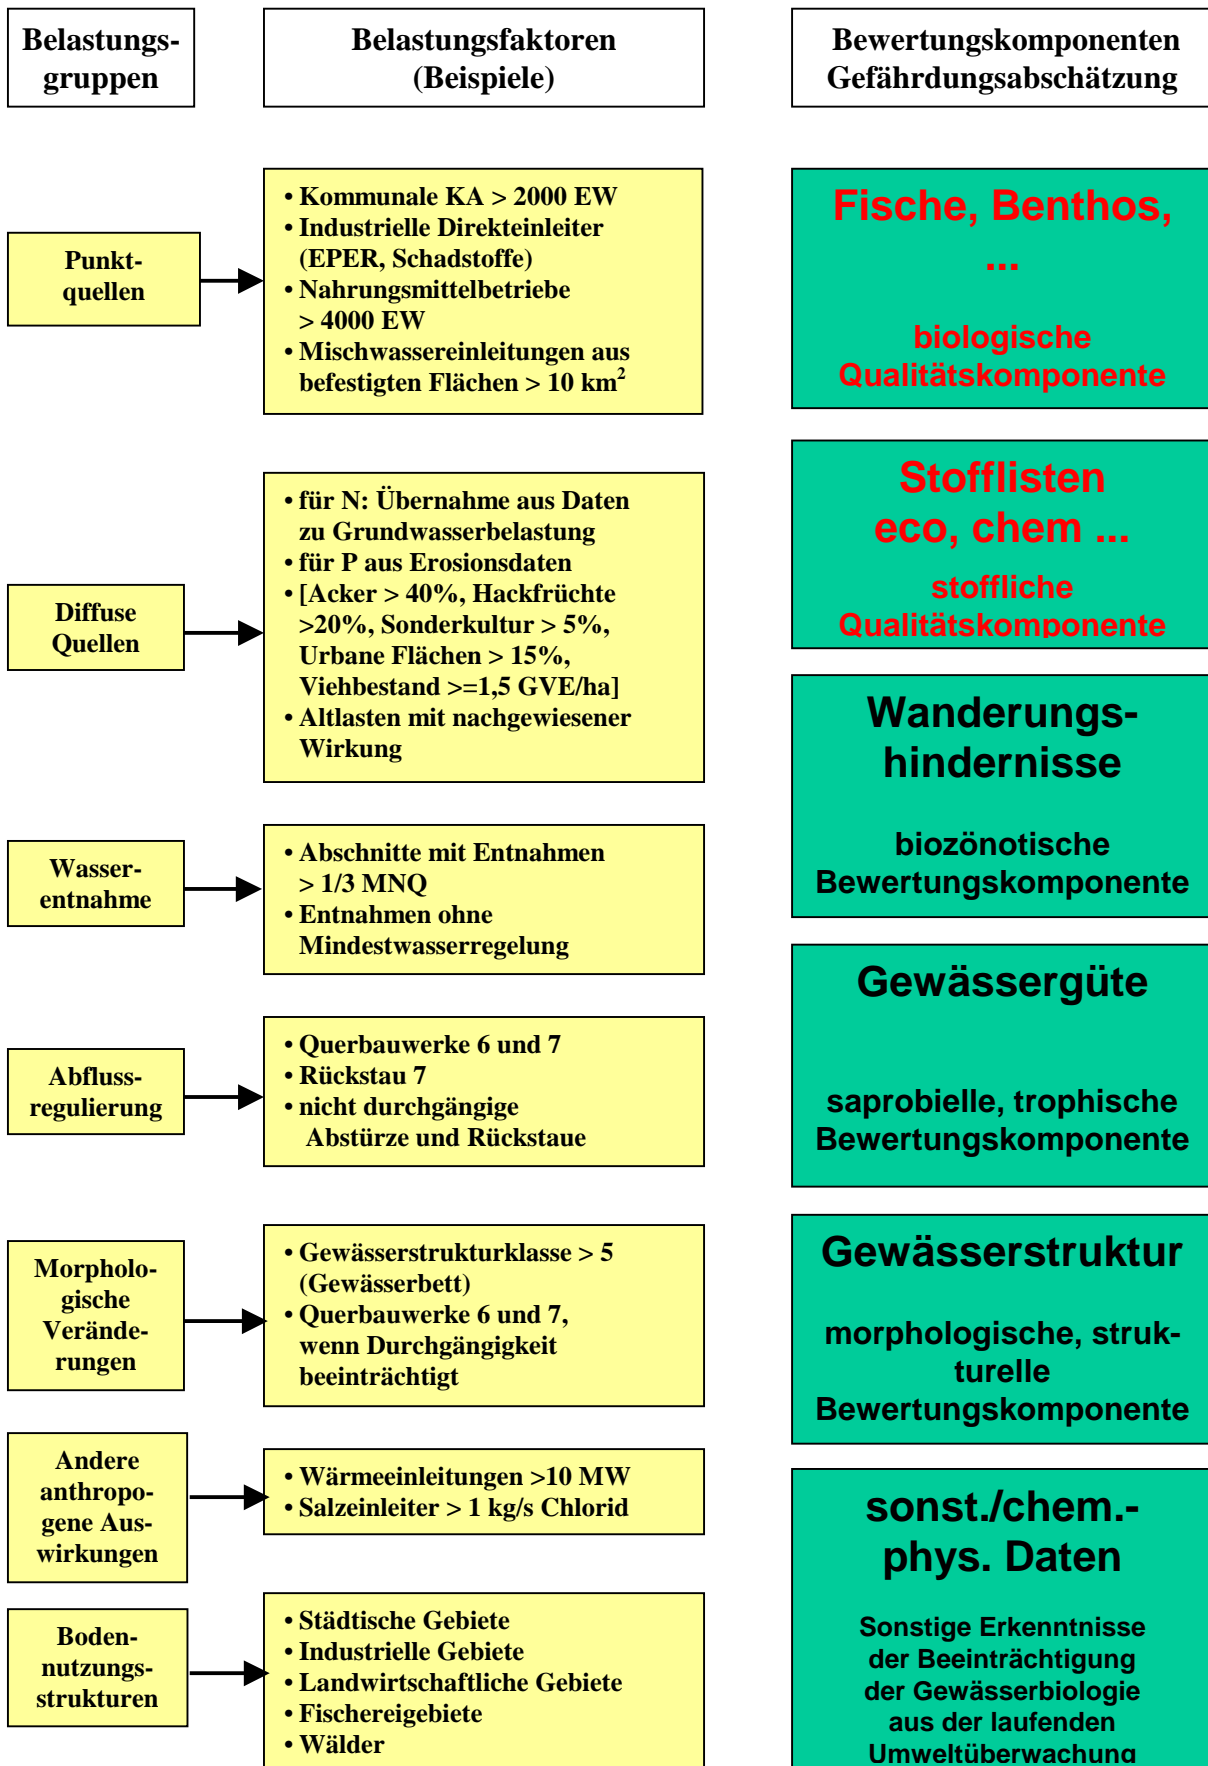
Belastungsgruppen

Belastungsfaktoren (Beispiele)

Bewertungskomponenten Gefährdungsabschätzung

Punktquellen

• Kommunale KA > 2000 EW
• Industrielle Direkteinleiter (EPER, Schadstoffe)
• Nahrungsmittelbetriebe > 4000 EW
• Mischwassereinleitungen aus befestigten Flächen > 10 km$^2$

Fische, Benthos, ...

biologische Qualitätskomponente

Diffuse Quellen

• für N: Übernahme aus Daten zu Grundwasserbelastung
• für P aus Erosionsdaten
• [Acker > 40%, Hackfrüchte >20%, Sonderkultur > 5%, Urbane Flächen > 15%, Viehbestand >=1,5 GVE/ha]
• Altlasten mit nachgewiesener Wirkung

Stofflisten eco, chem ...

stoffliche Qualitätskomponente

Wanderungshindernisse

biozönotische Bewertungskomponente

Wasserentnahme

• Abschnitte mit Entnahmen > 1/3 MNQ
• Entnahmen ohne Mindestwasserregelung

Gewässergüte

saprobielle, trophische Bewertungskomponente

Abflussregulierung

• Querbauwerke 6 und 7
• Rückstau 7
• nicht durchgängige Abstürze und Rückstaue

Gewässerstruktur

morphologische, strukturelle Bewertungskomponente

Morphologische Veränderungen

• Gewässerstrukturklasse > 5 (Gewässerbett)
• Querbauwerke 6 und 7, wenn Durchgängigkeit beeinträchtigt

Andere anthropogene Auswirkungen

• Wärmeeinleitungen >10 MW
• Salzeinleiter > 1 kg/s Chlorid

sonst./chem.-phys. Daten

Sonstige Erkenntnisse der Beeinträchtigung der Gewässerbiologie aus der laufenden Umweltüberwachung

Bodennutzungsstrukturen

• Städtische Gebiete
• Industrielle Gebiete
• Landwirtschaftliche Gebiete
• Fischereigebiete
• Wälder